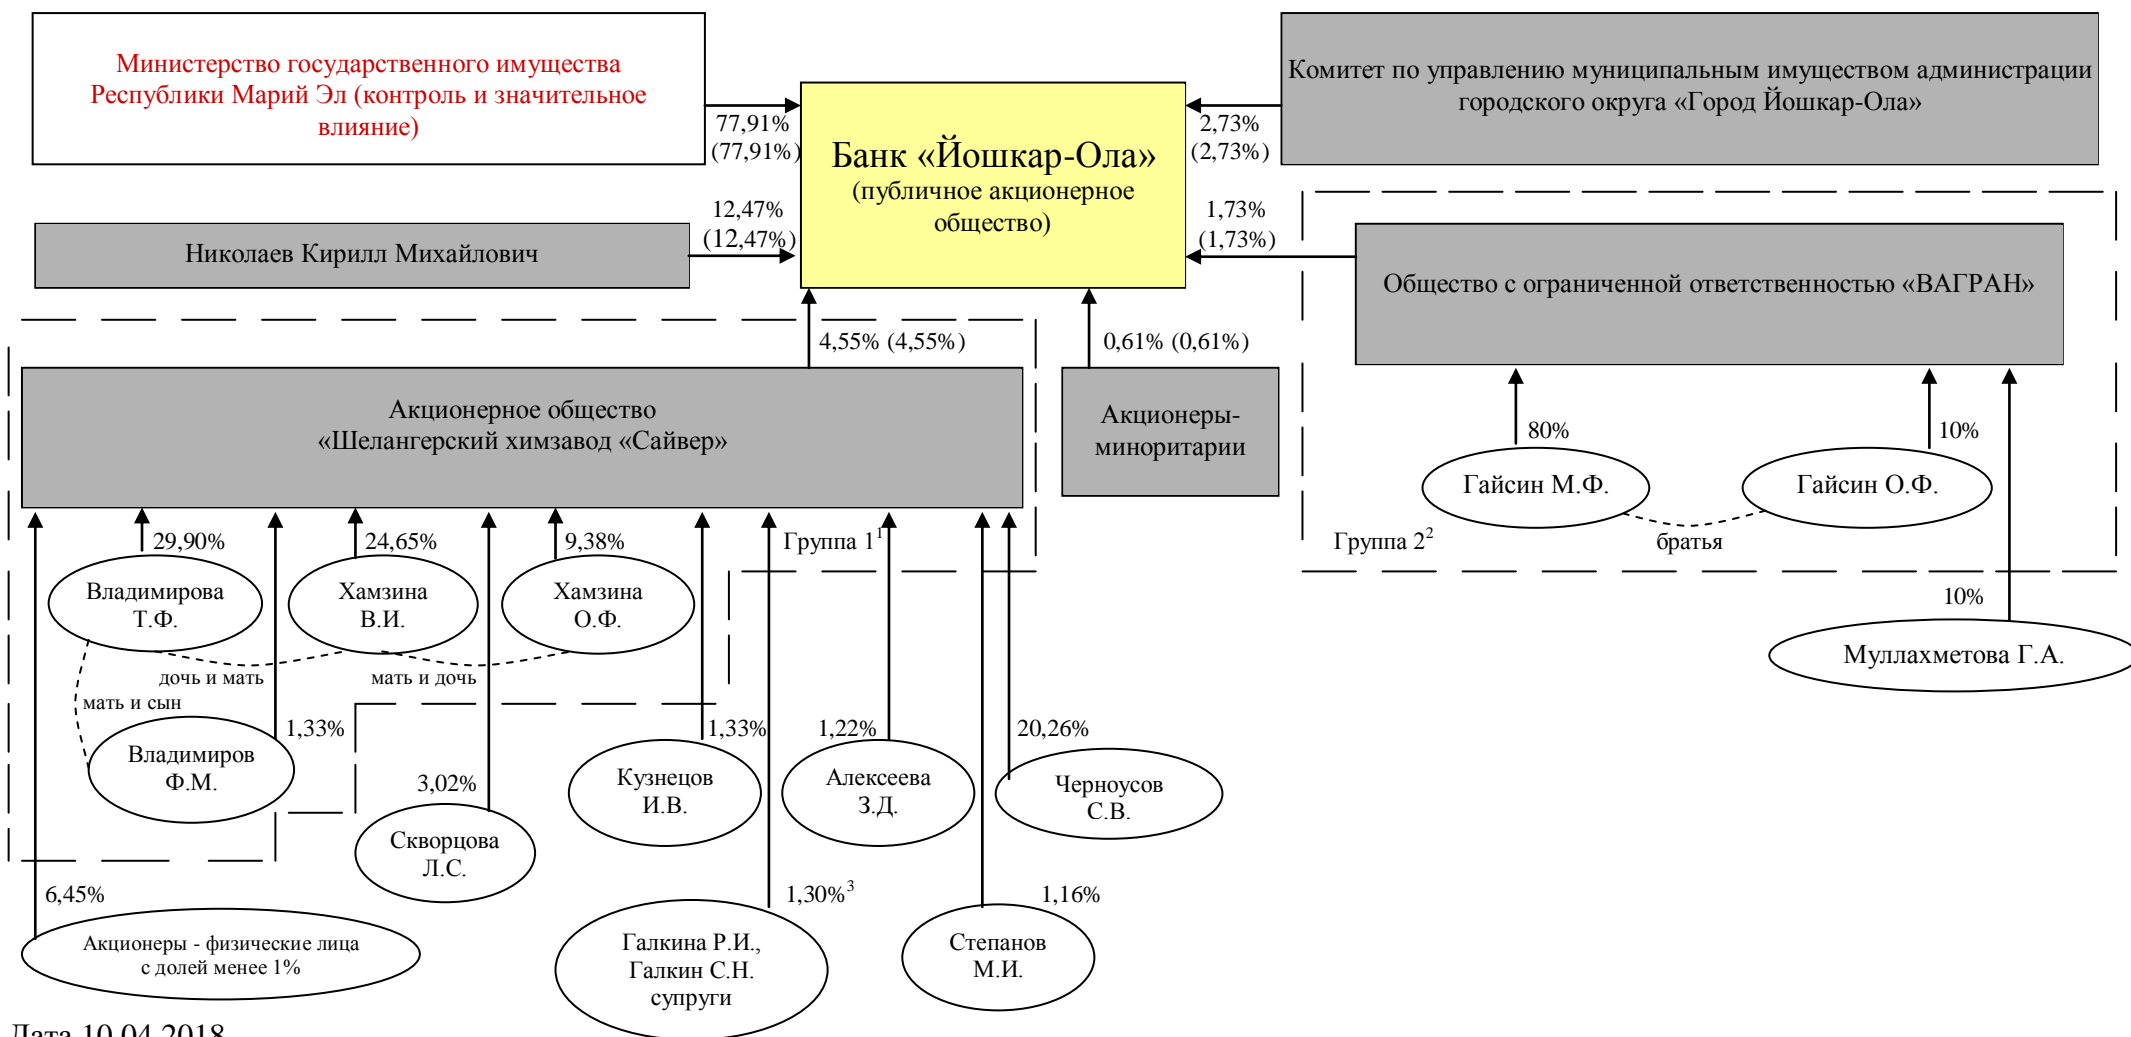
Министерство государственного имущества Республики Марий Эл (контроль и значительное влияние)

77,91% (77,91%)

Банк «Йошкар-Ола» (публичное акционерное общество)

2,73% (2,73%)

Комитет по управлению муниципальным имуществом администрации городского округа «Город Йошкар-Ола»

12,47% (12,47%)

Николаев Кирилл Михайлович

1,73% (1,73%)

Общество с ограниченной ответственностью «ВАГРАН»

4,55% (4,55%)

0,61% (0,61%)

Акционерное общество «Шелангерский химзавод «Сайвер»

Акционеры-миноритарии

80%

10%

Гайсин М.Ф.

Гайсин О.Ф.

Группа 2$^2$

братья

10%

Муллахметова Г.А.

29,90%

24,65%

9,38%

Группа 1$^1$

Владимирова Т.Ф.

Хамзина В.И.

Хамзина О.Ф.

дочь и мать

мать и дочь

мать и сын

1,33%

Владимиров Ф.М.

3,02%

1,33%

1,22%

20,26%

Кузнецов И.В.

Алексеева З.Д.

Черноусов С.В.

Скворцова Л.С.

6,45%

1,30%$^3$

1,16%

Акционеры - физические лица с долей менее 1%

Галкина Р.И., Галкин С.Н. супруги

Степанов М.И.

Дата 10.04.2018